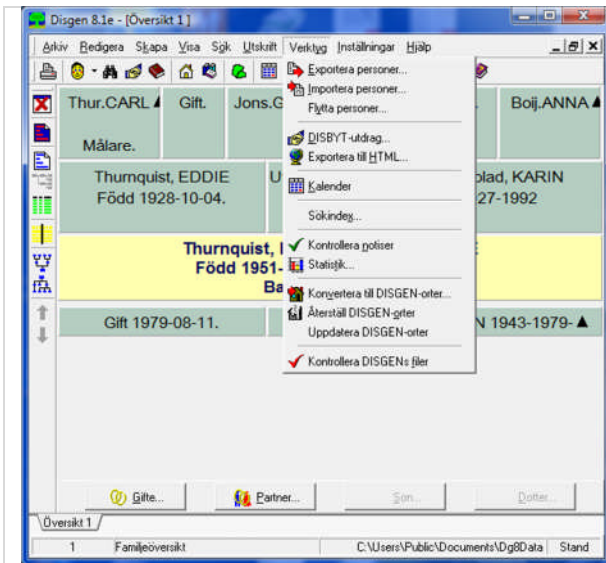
Disgen 8.1e - [Översikt 1]

Arkiv Redigera Skapa Visa Sök Utskrift Verktyg Inställningar Hjälp

Thur.CARL
Målare.
Gift.
Jons.G
Boij.ANNA

Thurnquist, EDDIE
Född 1928-10-04.
U
blad, KARIN
27-1992

Thurnquist,
Född 1951-
Ba

Gift 1979-08-11.
N 1943-1979-

Exportera personer...
Importera personer...
Flytta personer...
DISBYT-utdrag...
Exportera till HTML...
Kalender
Sökindex...
Kontrollera notiser
Statistik...
Konvertera till DISGEN-orter...
Återställ DISGEN-orter
Uppdatera DISGEN-orter
Kontrollera DISGENs filer

Gifte...
Partner...
Son...
Dotter...

Översikt 1

1 Familjeöversikt C:\Users\Public\Documents\Dg8Data Stand